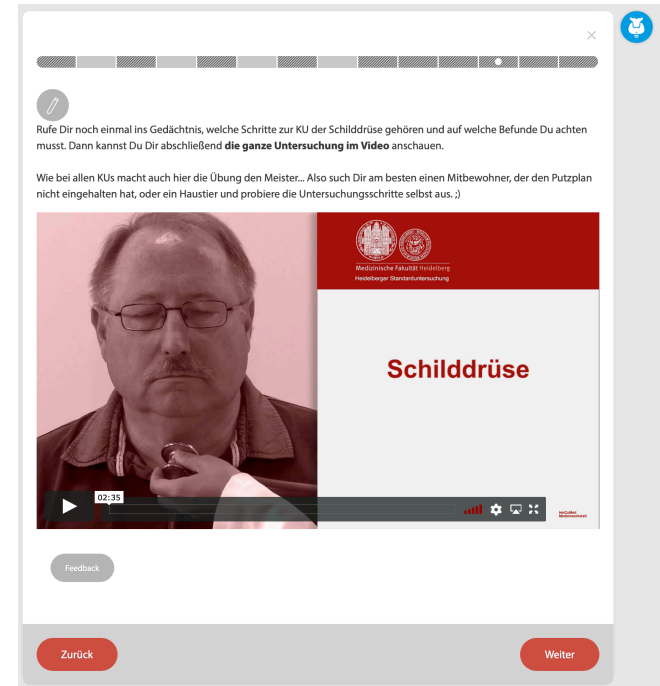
×

Rufe Dir noch einmal ins Gedächtnis, welche Schritte zur KU der Schilddrüse gehören und auf welche Befunde Du achten musst. Dann kannst Du Dir abschließend **die ganze Untersuchung im Video** anschauen.

Wie bei allen KUs macht auch hier die Übung den Meister... Also such Dir am besten einen Mitbewohner, der den Putzplan nicht eingehalten hat, oder ein Haustier und probiere die Untersuchungsschritte selbst aus. ;)

Medizinische Fakultät Heidelberg
Heidelberger Standarduntersuchung

Schilddrüse

02:35

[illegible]

Feedback

Zurück

Weiter